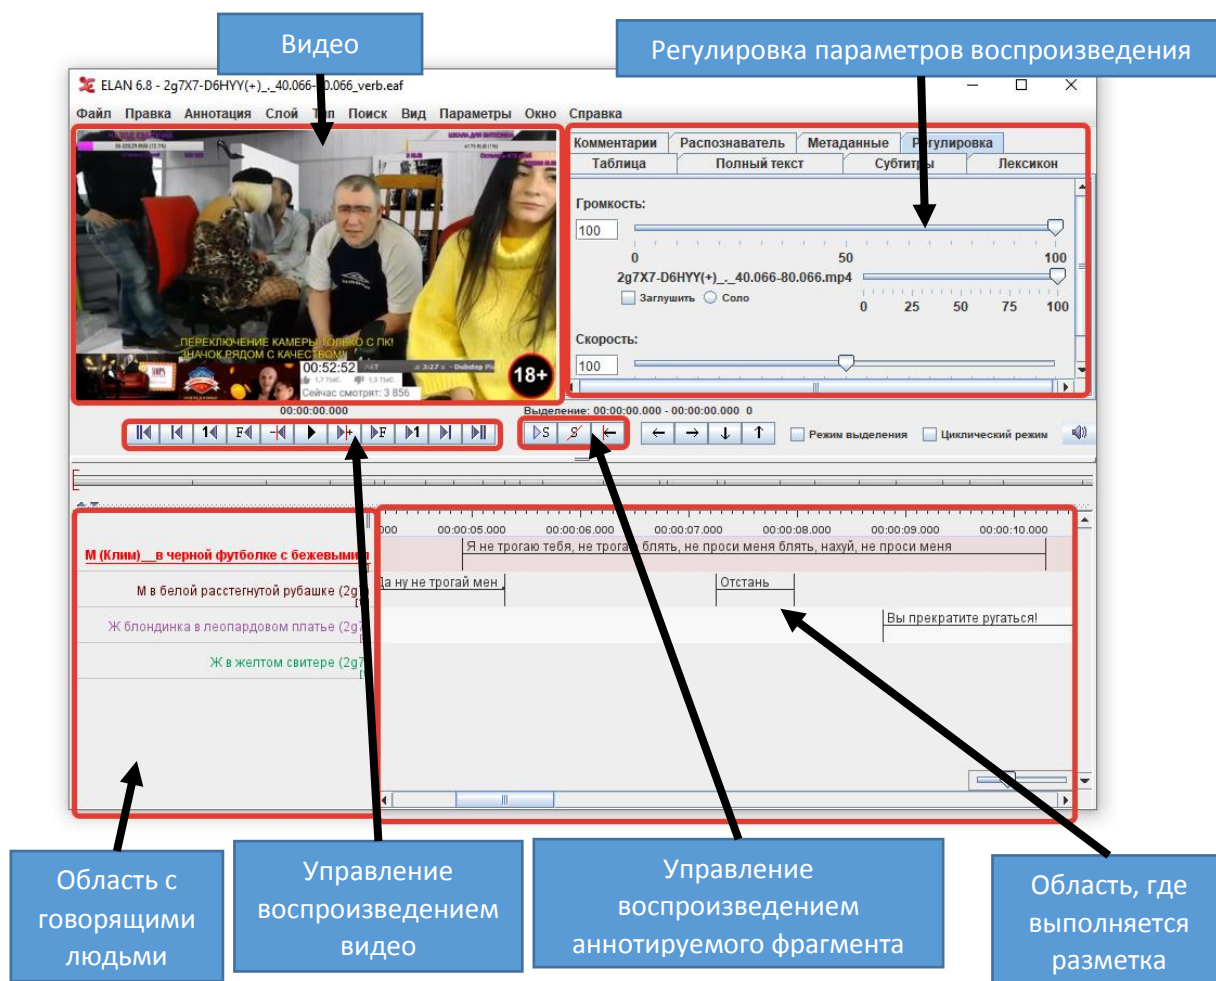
Видео

Регулировка параметров воспроизведения

ELAN 6.8 - 2g7X7-D6HYY(+)_._40.066-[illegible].066_verb.eaf

Файл Правка Аннотация Слой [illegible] Поиск Вид Параметры Окно Справка

ПЕРЕКЛЮЧЕНИЕ КАМЕРЫ ТОЛЬКО С ПК! ЗНАЧОК РЯДОМ С КАЧЕСТВОМ

00:52:52

Сейчас смотрят: 3 856

18+

Комментарии Распознаватель Метаданные Регулировка
Таблица Полный текст Субтитры Лексикон

Громкость:

100

0 50 100

2g7X7-D6HYY(+)_._40.066-80.066.mp4

Заглушить Соло

0 25 50 75 100

Скорость:

100

00:00:00.000

Выделение: 00:00:00.000 - 00:00:00.000 0

Режим выделения Циклический режим

000 00:00:05.000 00:00:06.000 00:00:07.000 00:00:08.000 00:00:09.000 00:00:10.000

М (Клим)__в черной футболке с бежевыми

Я не трогаю тебя, не трога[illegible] блять, не проси меня блять, нахуй, не проси меня

М в белой расстегнутой рубашке (2g

Да ну не трогай мен

Отстань

Ж блондинка в леопардовом платье (2g7

Вы прекратите ругаться!

Ж в желтом свитере (2g7

Область с говорящими людьми

Управление воспроизведением видео

Управление воспроизведением аннотируемого фрагмента

Область, где выполняется разметка